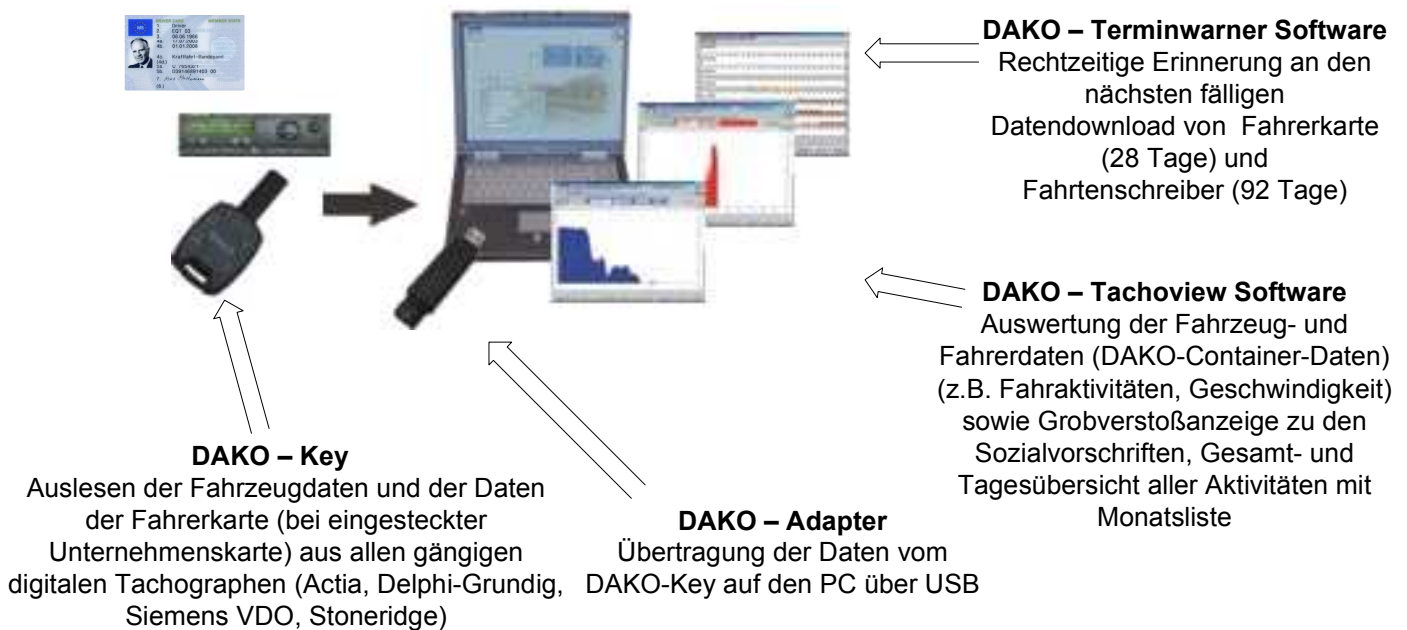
DAKO – Terminwarner Software
Rechtzeitige Erinnerung an den nächsten fälligen Datendownload von Fahrerkarte (28 Tage) und Fahrtenschreiber (92 Tage)

DAKO – Tachoview Software
Auswertung der Fahrzeug- und Fahrerdaten (DAKO-Container-Daten) (z.B. Fahraktivitäten, Geschwindigkeit) sowie Grobverstoßanzeige zu den Sozialvorschriften, Gesamt- und Tagesübersicht aller Aktivitäten mit Monatsliste

DAKO – Key
Auslesen der Fahrzeugdaten und der Daten der Fahrerkarte (bei eingesteckter Unternehmenskarte) aus allen gängigen digitalen Tachographen (Actia, Delphi-Grundig, Siemens VDO, Stoneridge)

DAKO – Adapter
Übertragung der Daten vom DAKO-Key auf den PC über USB